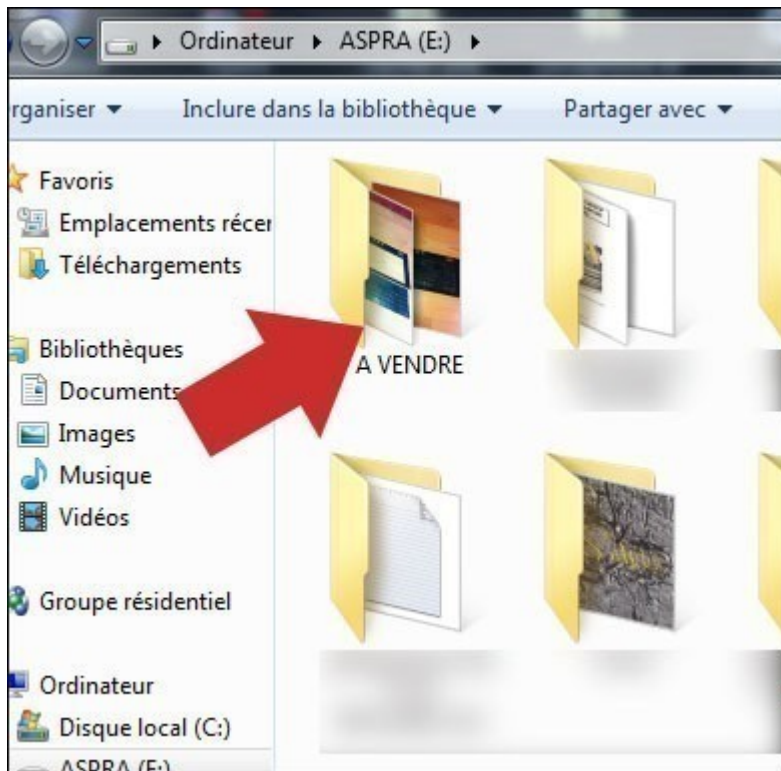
▸ Ordinateur ▸ ASPRA (E:) ▸

rganiser ▾ Inclure dans la bibliothèque ▾ Partager avec ▾

Favoris
Emplacements récer
Téléchargements

Bibliothèques
Documents
Images
Musique
Vidéos

Groupe résidentiel

Ordinateur
Disque local (C:)
ASPRA (E:)

A VENDRE